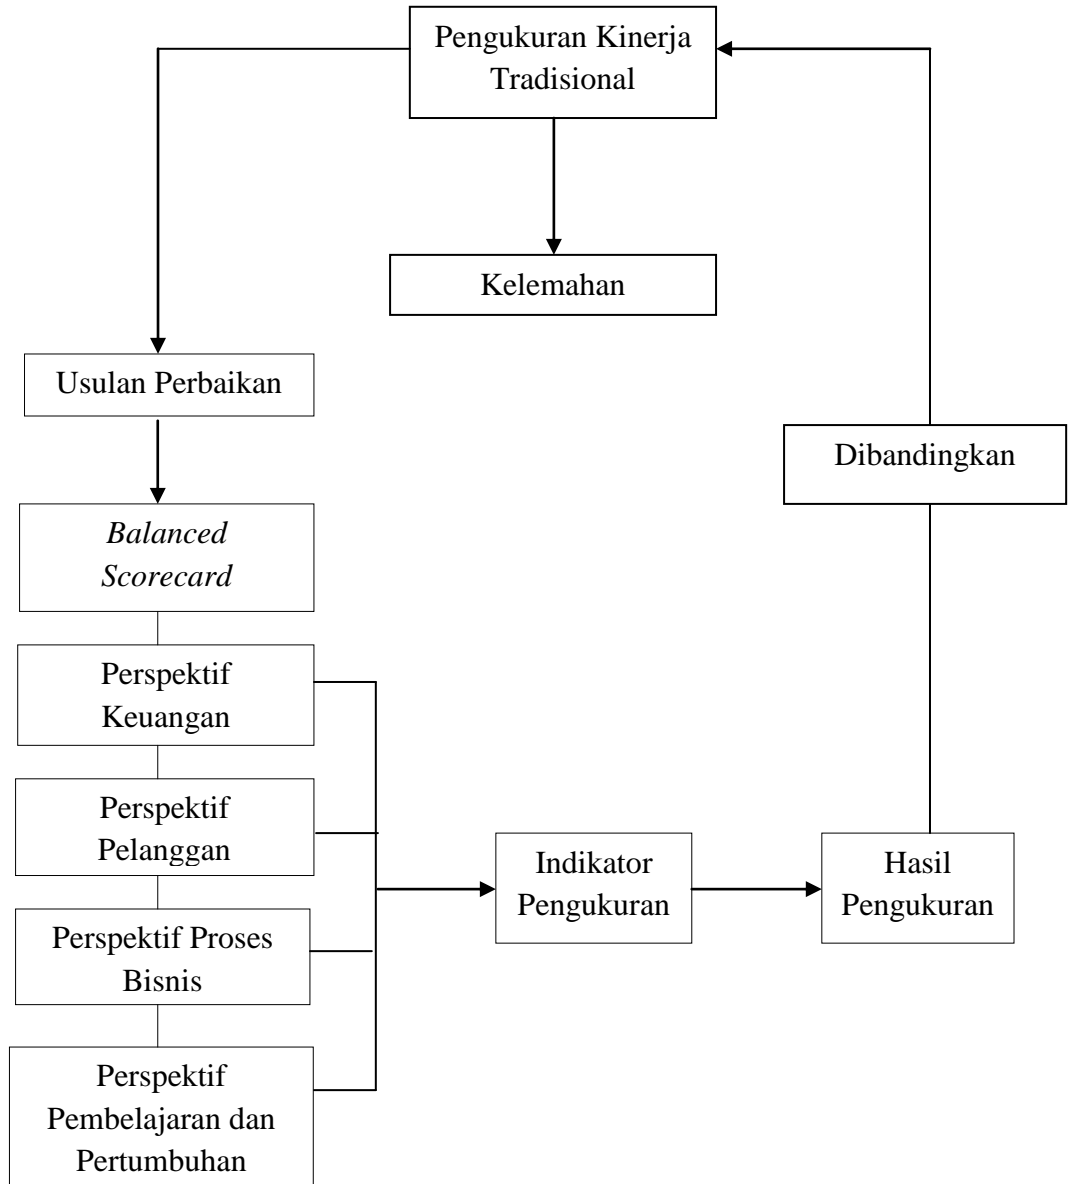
Pengukuran Kinerja Tradisional

Kelemahan

Usulan Perbaikan

Balanced Scorecard

Perspektif Keuangan

Perspektif Pelanggan

Perspektif Proses Bisnis

Perspektif Pembelajaran dan Pertumbuhan

Indikator Pengukuran

Hasil Pengukuran

Dibandingkan